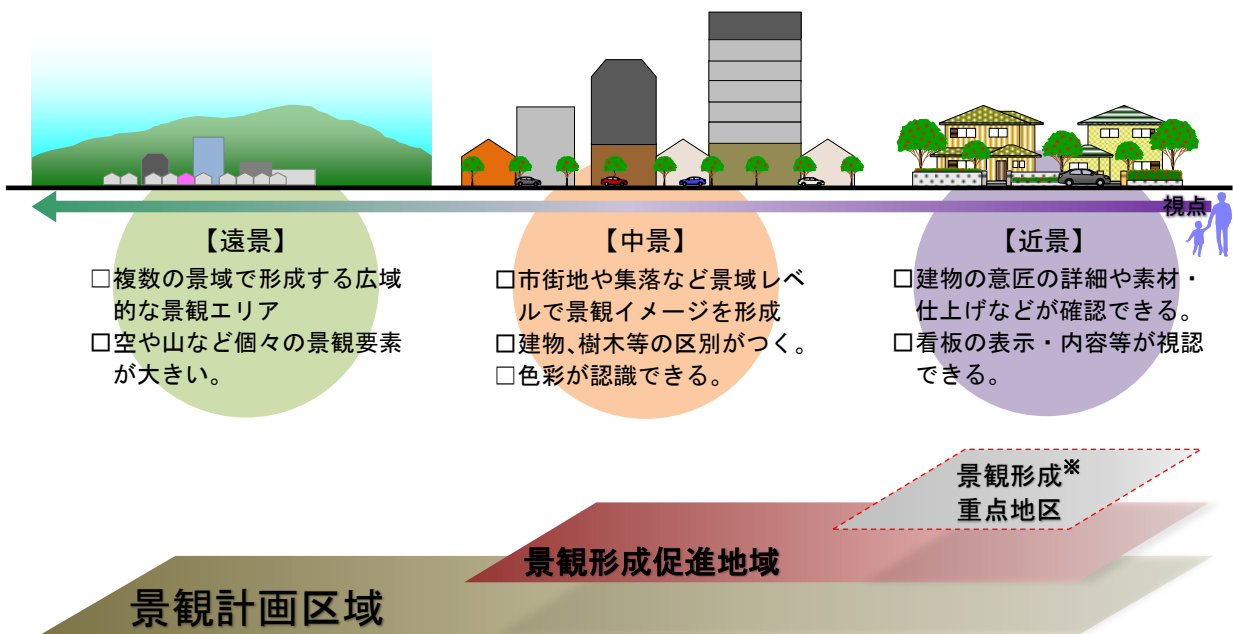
視点

【遠景】
□複数の景域で形成する広域的な景観エリア
□空や山など個々の景観要素が大きい。

【中景】
□市街地や集落など景域レベルで景観イメージを形成
□建物､樹木等の区別がつく。
□色彩が認識できる。

【近景】
□建物の意匠の詳細や素材・仕上げなどが確認できる。
□看板の表示・内容等が視認できる。

景観形成※
重点地区

景観形成促進地域

景観計画区域